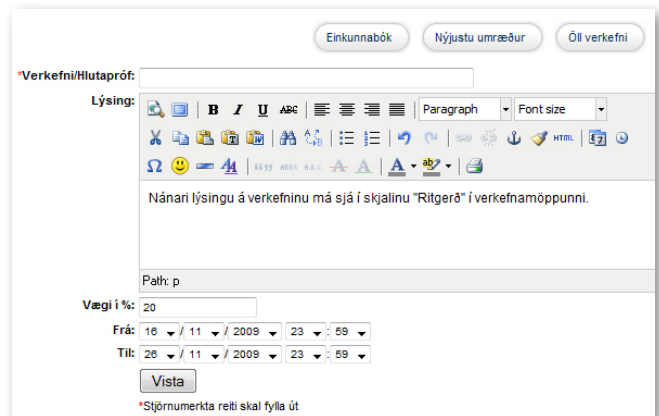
Einkunnabók Nýjustu umræður Öll verkefni

*Verkefni/Hlutapróf:

Lýsing:

B I U ABC Paragraph Font size

HTML

Nánari lýsingu á verkefninu má sjá í skjalinu "Ritgerð" í verkefnamöppunni.

Path: p

Vægi í %: 20

Frá: 16 / 11 / 2009 23 : 59

Til: 26 / 11 / 2009 23 : 59

Vista

*Stjörnumerkta reiti skal fylla út